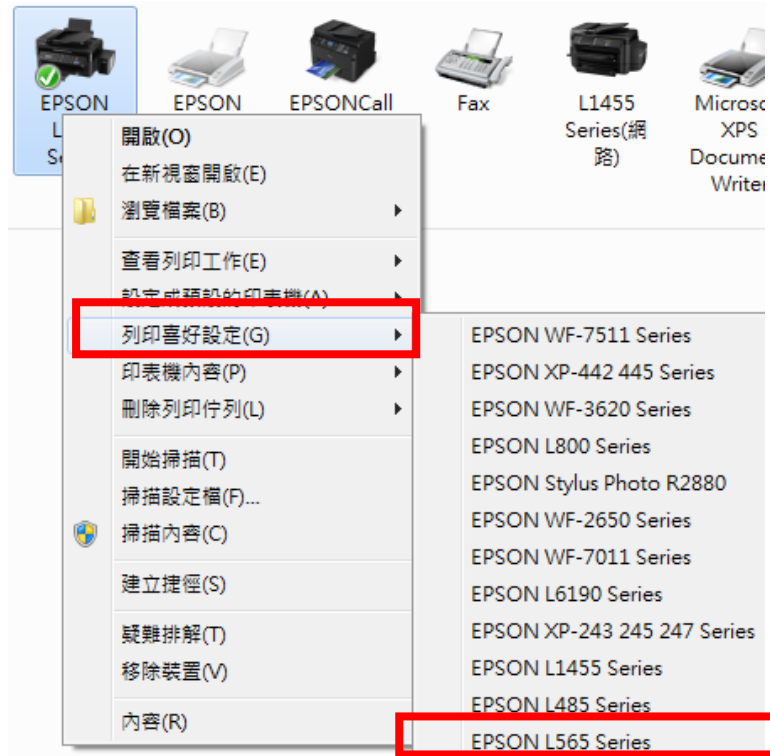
EPSON L Se

EPSON

EPSONCall

Fax

L1455 Series(網路)

Microso XPS Docume Writer

開啟(O)
在新視窗開啟(E)
瀏覽檔案(B)
查看列印工作(E)
設定成預設的印表機(A)
列印喜好設定(G)
印表機內容(P)
刪除列印佇列(L)
開始掃描(T)
掃描設定檔(F)...
掃描內容(C)
建立捷徑(S)
疑難排解(T)
移除裝置(V)
內容(R)

EPSON WF-7511 Series
EPSON XP-442 445 Series
EPSON WF-3620 Series
EPSON L800 Series
EPSON Stylus Photo R2880
EPSON WF-2650 Series
EPSON WF-7011 Series
EPSON L6190 Series
EPSON XP-243 245 247 Series
EPSON L1455 Series
EPSON L485 Series
EPSON L565 Series